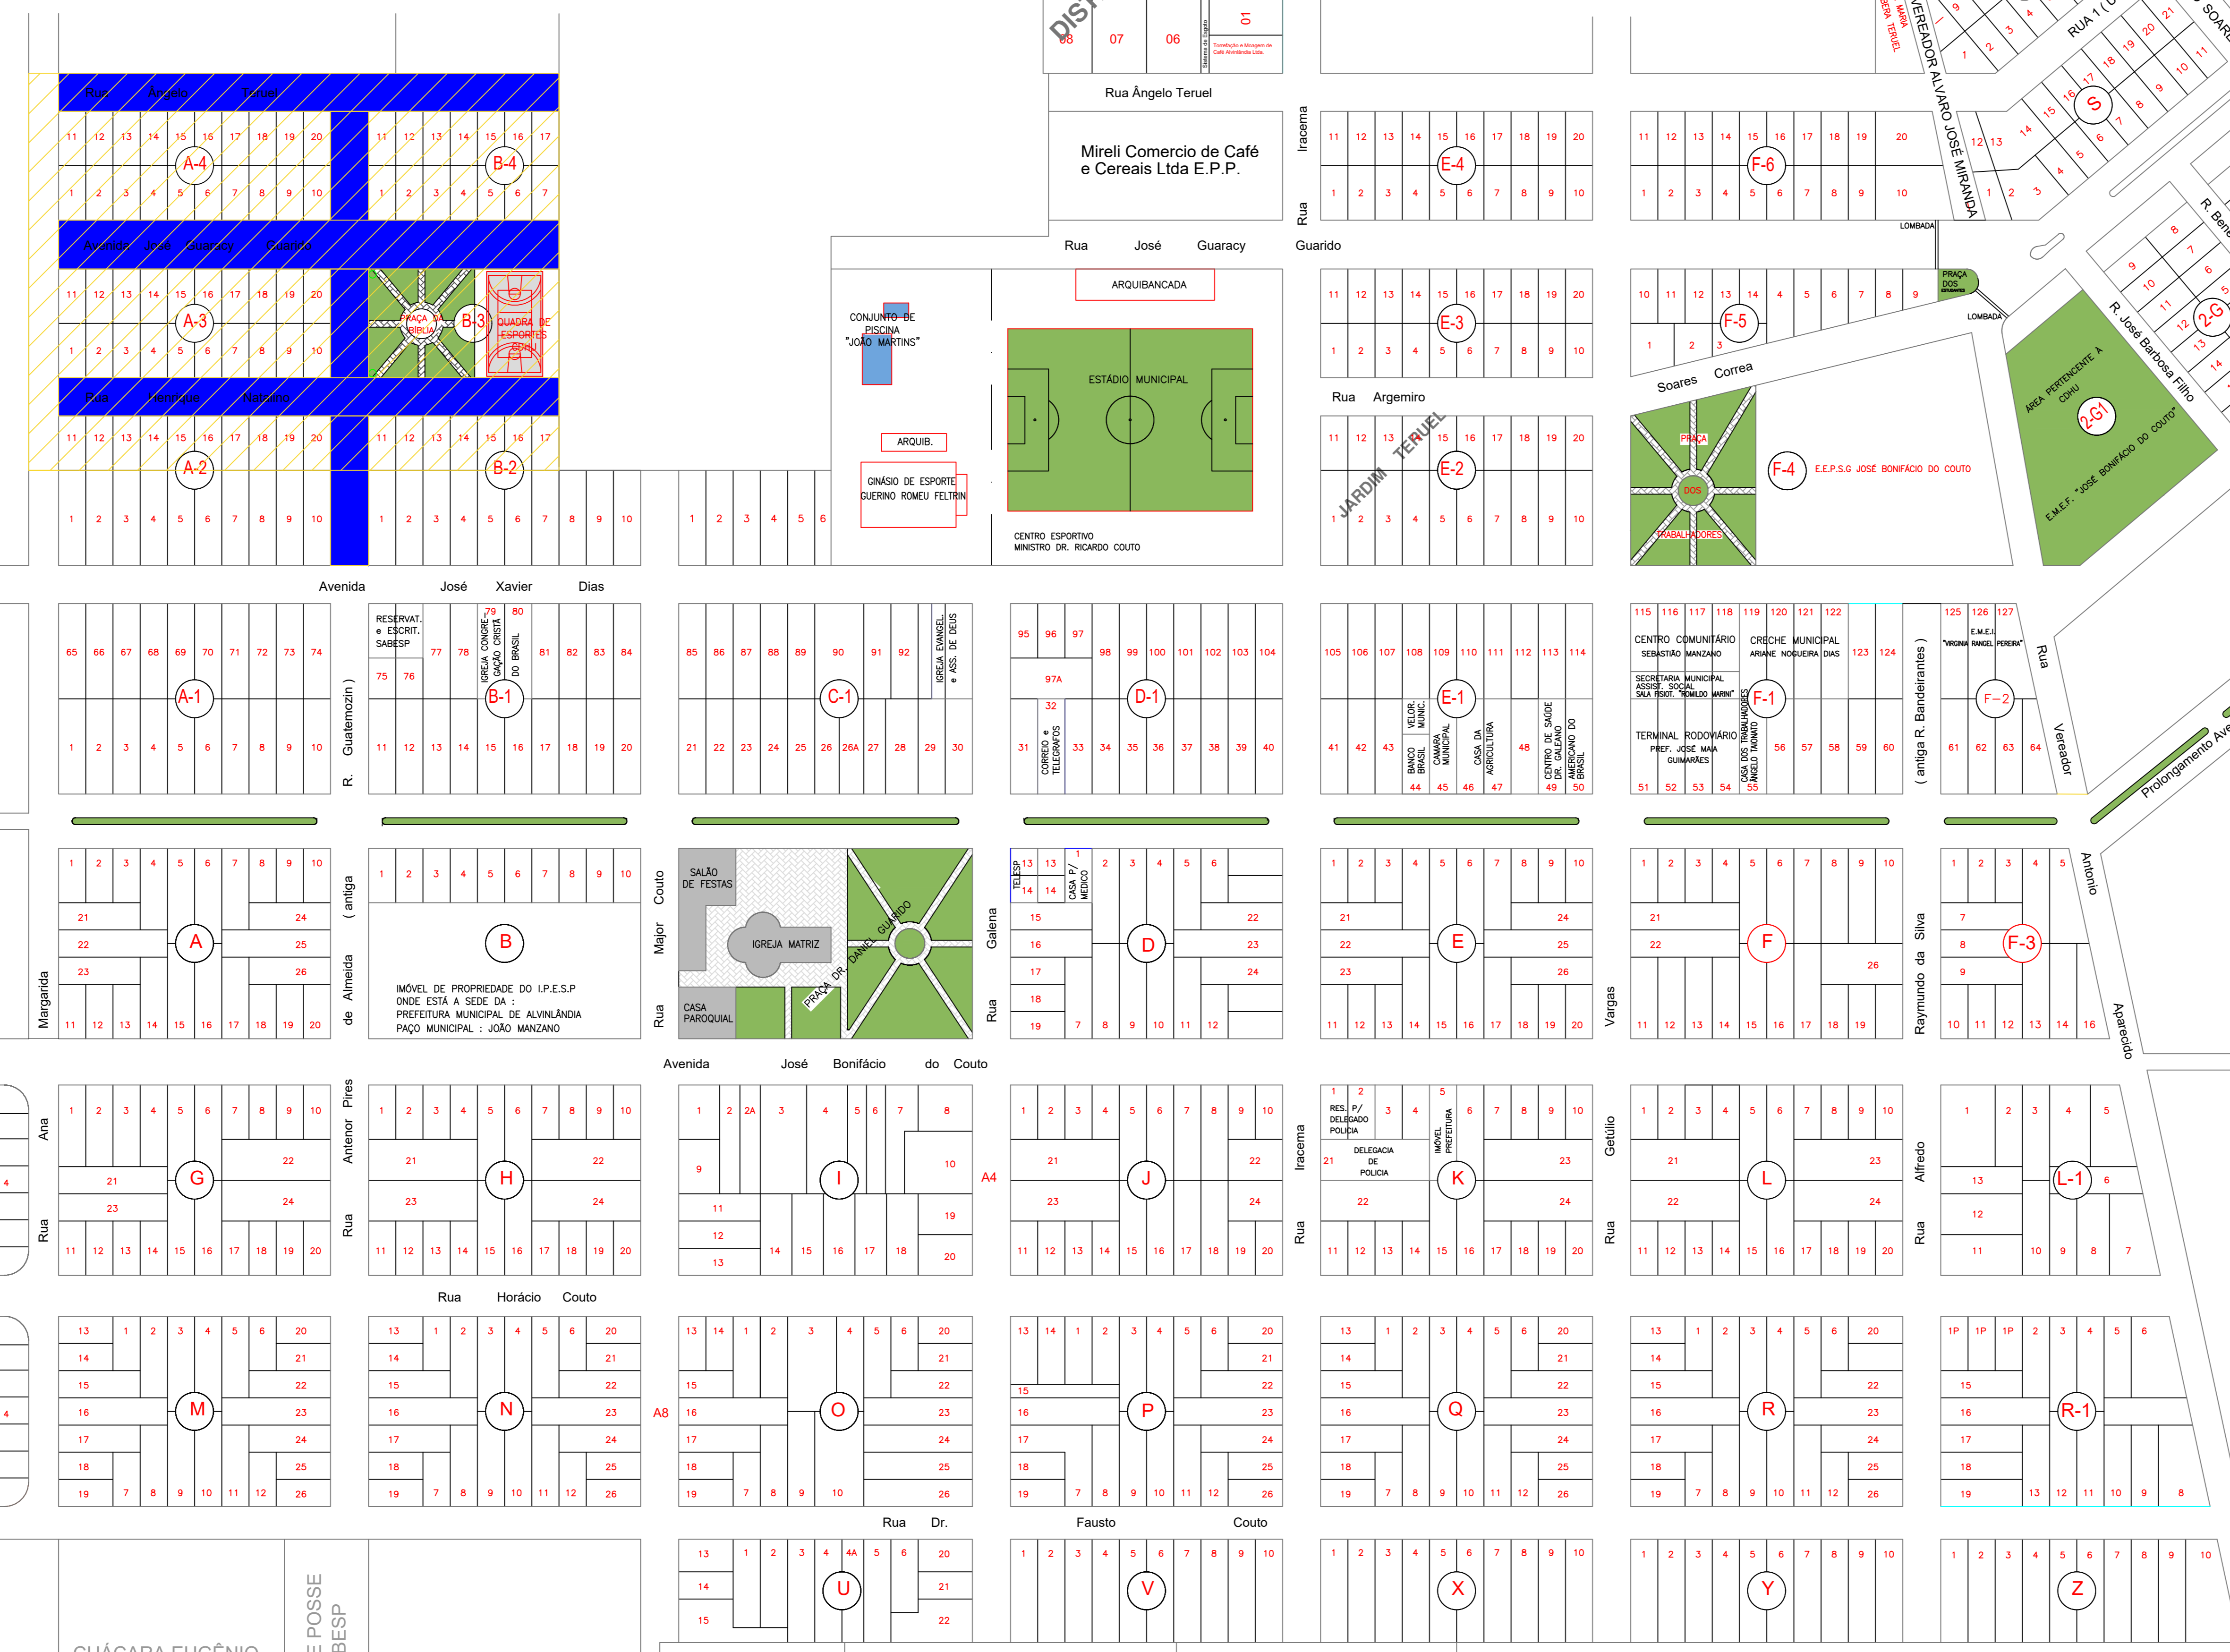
DIST 08 07 06 01

Rua Ângelo Teruel

Mireli Comercio de Café e Cereais Ltda E.P.P.

Rua Ângelo Teruel

Avenida José Guaracy Guarido

Rua Henrique Natalino

Rua José Guaracy Guarido

A-4 B-4 A-3 B-3 A-2 B-2 E-4 F-6 E-3 F-5 E-2 F-4

PRAÇA DA BÍBLIA

QUADRA DE ESPORTES

ARQUIBANCADA

CONJUNTO DE PISCINA "JOÃO MARTINS"

ARQUIB.

GINÁSIO DE ESPORTE GUERINO ROMEU FELTRIN

ESTÁDIO MUNICIPAL

CENTRO ESPORTIVO MINISTRO DR. RICARDO COUTO

Rua Iracema

Rua Argemiro

JARDIM TERUEL

VEREADOR ALVARO JOSÉ MIRANDA

RUA 1

SOARES

R. Benedito

LOMBADA

PRAÇA DOS

Soares Correa

PRAÇA DOS TRABALHADORES

E.E.P.S.G JOSÉ BONIFÁCIO DO COUTO

ÁREA PERTENCENTE À CDHU

2-G1

2-G

E.M.E.F. "JOSÉ BONIFÁCIO DO COUTO"

R. José Barbosa Filho

Avenida José Xavier Dias

A-1 B-1 C-1 D-1 E-1 F-1 F-2

RESERVAT. e ESCRIT. SABESP

IGREJA CONGREGAÇÃO CRISTÃ DO BRASIL

IGREJA EVANGEL. e ASS. DE DEUS

97A

CORREIO e TELEGRAFOS

BANCO BRASIL

VELOR. MUNIC.

CÂMARA MUNICIPAL

CASA DA AGRICULTURA

CENTRO DE SAÚDE DR. GALEANO AMERICANO DO BRASIL

CENTRO COMUNITÁRIO SEBASTIÃO MANZANO

CRECHE MUNICIPAL ARIANE NOGUEIRA DIAS

SECRETARIA MUNICIPAL ASSIST. SOCIAL SALA FISIOT. "ROMILDO MARINI"

TERMINAL RODOVIÁRIO PREF. JOSÉ MAIA GUIMARÃES

CASA DOS TRABALHADORES ANGELO TAONATO

E.M.E.I. "VIRGINIA RANGEL PEREIRA"

R. Guatemozin ( antiga de Almeida

( antiga R. Bandeirantes )

Rua Vereador

Prolongamento Ave

Antonio Aparecido

A B C D E F F-3

IMÓVEL DE PROPRIEDADE DO I.P.E.S.P ONDE ESTÁ A SEDE DA : PREFEITURA MUNICIPAL DE ALVINLÂNDIA PAÇO MUNICIPAL : JOÃO MANZANO

SALÃO DE FESTAS

IGREJA MATRIZ

CASA PAROQUIAL

PRAÇA DR. DANIEL GUARIDO

Rua Major Couto

Rua Galena

TELESP

CASA P/ MEDICO

Vargas

Raymundo da Silva

Margarida

Avenida José Bonifácio do Couto

Rua Ana

Rua Antenor Pires

Rua Iracema

Rua Getúlio

Rua Alfredo

G H I J K L L-1

A4

RES. P/ DELEGADO POLÍCIA

DELEGACIA DE POLÍCIA

IMÓVEL PREFEITURA

Rua Horácio Couto

M N O P Q R R-1

A8

Rua Dr. Fausto Couto

U V X Y Z

CHÁCARA EUGÊNIO

E POSSE BESP